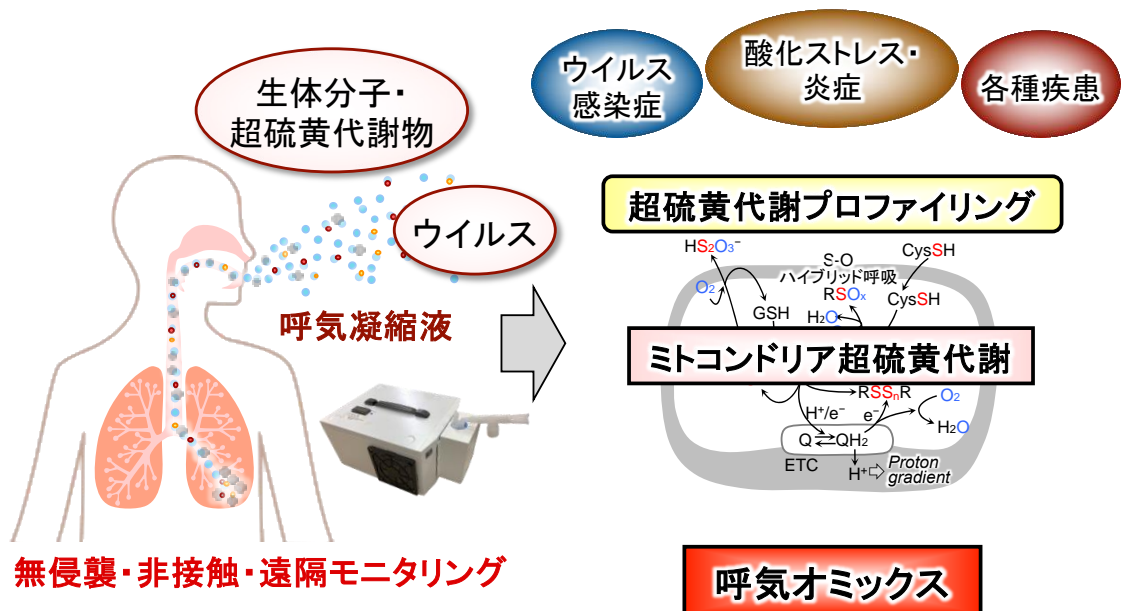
ウイルス感染症

酸化ストレス・炎症

各種疾患

生体分子・超硫黄代謝物

ウイルス

呼気凝縮液

超硫黄代謝プロファイリング

$HS_2O_3^-$

S-O

ハイブリッド呼吸

CysSH

$O_2$

$RSO_x$

CysSH

GSH

$H_2O$

ミトコンドリア超硫黄代謝

$RSS_nR$

$H^+/e^-$

$e^-$

$O_2$

$H_2O$

Q ⇄ $QH_2$

ETC

$H^+$ Proton gradient

無侵襲・非接触・遠隔モニタリング

呼気オミックス